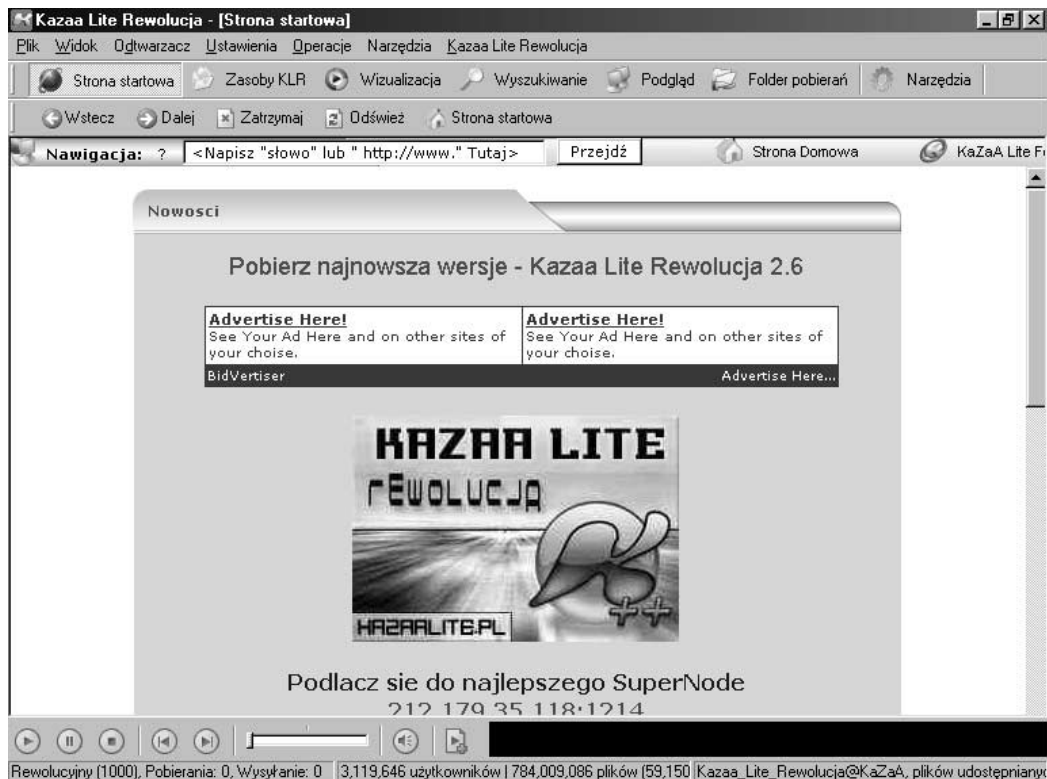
Kazaa Lite Rewolucja - [Strona startowa]

Plik Widok Odtwarzacz Ustawienia Operacje Narzędzia Kazaa Lite Rewolucja

Strona startowa Zasoby KLR Wizualizacja Wyszukiwanie Podgląd Folder pobierań Narzędzia

Wstecz Dalej Zatrzymaj Odśwież Strona startowa

Nawigacja: ? <Napisz "słowo" lub " http://www." Tutaj> Przejdź Strona Domowa KaZaA Lite F

Nowosci

Pobierz najnowsza wersje - Kazaa Lite Rewolucja 2.6

| Advertise Here! See Your Ad Here and on other sites of your choise. | Advertise Here! See Your Ad Here and on other sites of your choise. |
|---|---|
| BidVertiser | Advertise Here... |

KAZAA LITE
rEWOLUCJA
++
KAZAALITE.PL

Podlacz sie do najlepszego SuperNode
212.179.35.118:1214

Rewolucyjny (1000), Pobierania: 0, Wysyłanie: 0 | 3,119,646 użytkowników | 784,009,086 plików (59,150 | Kazaa_Lite_Rewolucja@KaZaA, plików udostepniany